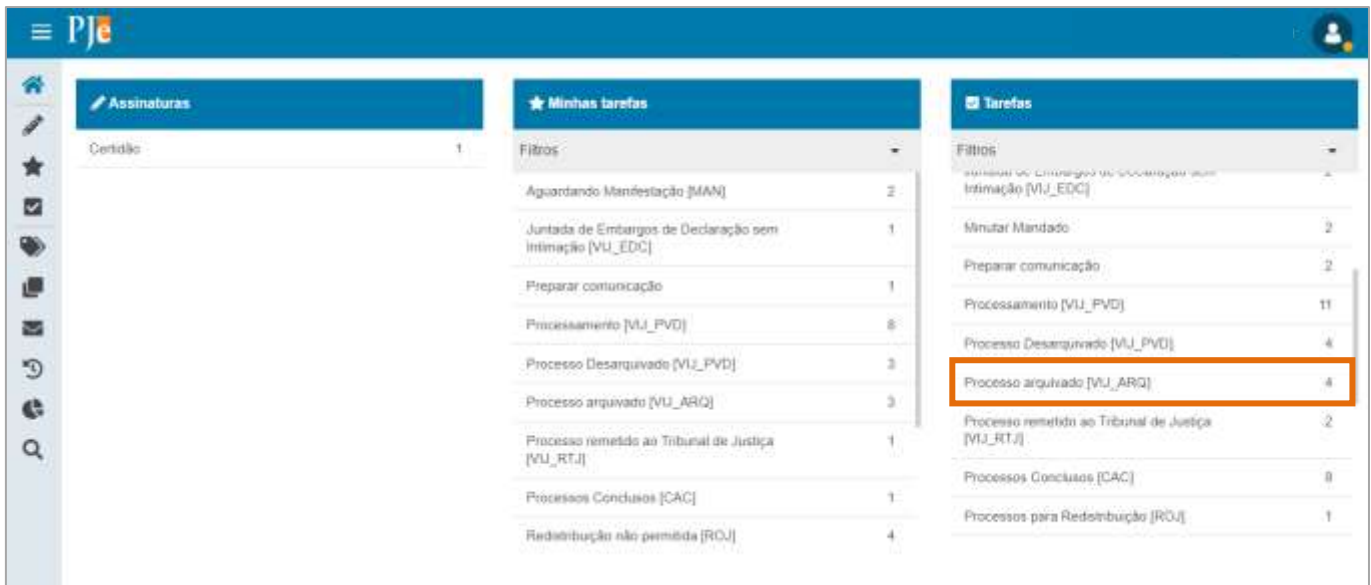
PJe

Assinaturas

Certidão 1

Minhas tarefas

Filtros

Aguardando Manifestação [MAN] 2

Juntada de Embargos de Declaração sem Intimação [VIJ_EDC] 1

Preparar comunicação 1

Processamento [VIJ_PVD] 6

Processo Desarquivado [VIJ_PVD] 3

Processo arquivado [VIJ_ARQ] 3

Processo remetido ao Tribunal de Justiça [VIJ_RTJ] 1

Processos Conclusos [CAC] 1

Redistribuição não permitida [ROJ] 4

Tarefas

Filtros

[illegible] Intimação [VIJ_EDC] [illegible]

Minutar Mandado 2

Preparar comunicação 2

Processamento [VIJ_PVD] 11

Processo Desarquivado [VIJ_PVD] 4

Processo arquivado [VIJ_ARQ] 4

Processo remetido ao Tribunal de Justiça [VIJ_RTJ] 2

Processos Conclusos [CAC] 8

Processos para Redistribuição [ROJ] 1